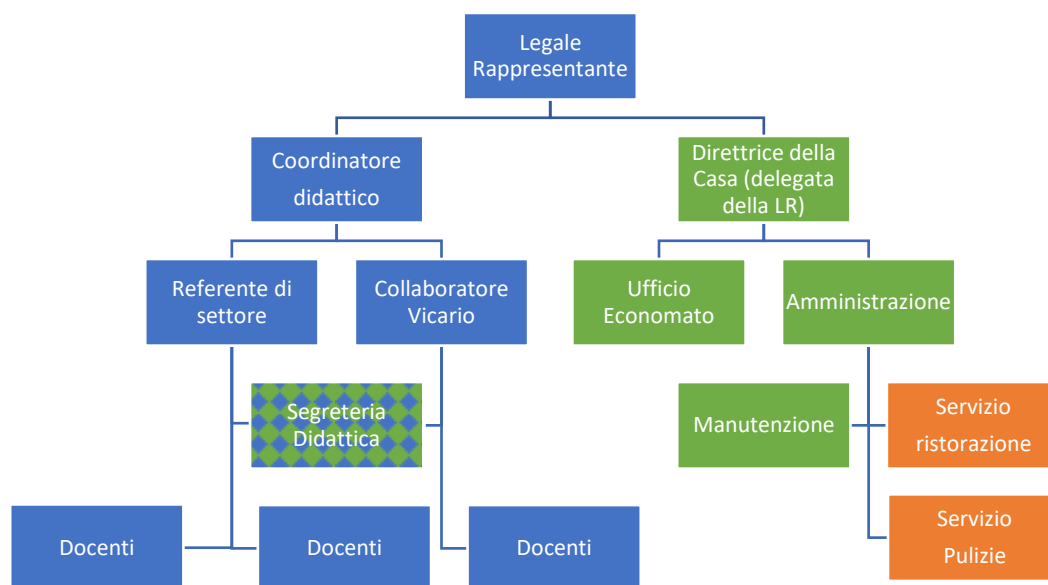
Legale Rappresentante

Coordinatore didattico

Direttrice della Casa (delegata della LR)

Referente di settore

Collaboratore Vicario

Ufficio Economato

Amministrazione

Segreteria Didattica

Manutenzione

Servizio ristorazione

Docenti

Docenti

Docenti

Servizio Pulizie